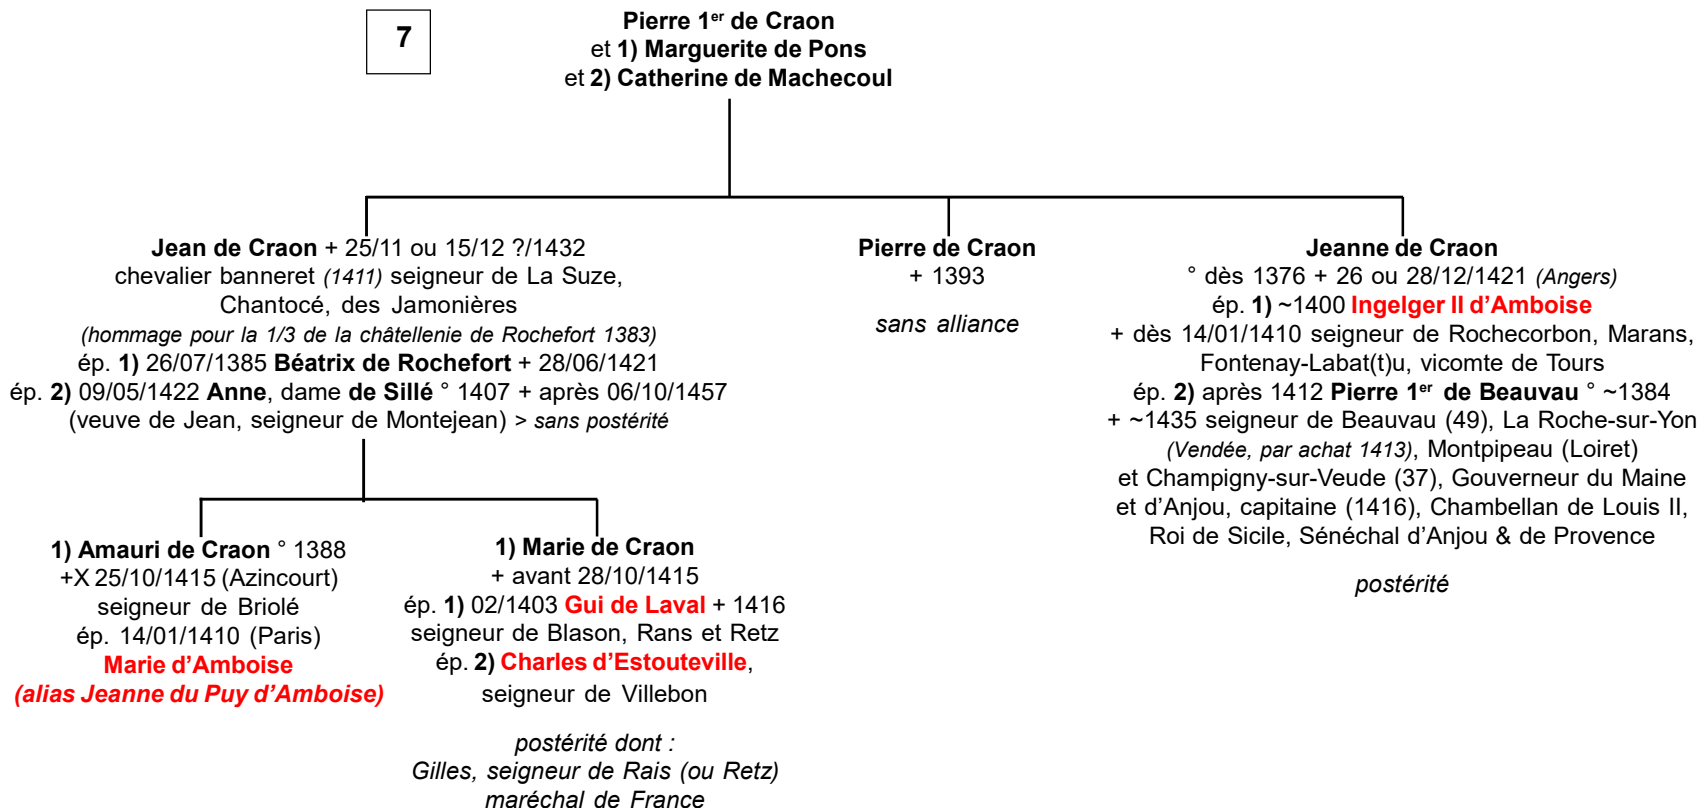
7

Pierre 1$^{er}$ de Craon
et 1) Marguerite de Pons
et 2) Catherine de Machecoul

Jean de Craon + 25/11 ou 15/12 ?/1432
chevalier banneret (1411) seigneur de La Suze, Chantocé, des Jamonières
(hommage pour la 1/3 de la châtellenie de Rochefort 1383)
ép. 1) 26/07/1385 Béatrix de Rochefort + 28/06/1421
ép. 2) 09/05/1422 Anne, dame de Sillé ° 1407 + après 06/10/1457
(veuve de Jean, seigneur de Montejean) > sans postérité

Pierre de Craon
+ 1393

sans alliance

Jeanne de Craon
° dès 1376 + 26 ou 28/12/1421 (Angers)
ép. 1) ~1400 Ingelger II d'Amboise
+ dès 14/01/1410 seigneur de Rochecorbon, Marans, Fontenay-Labat(t)u, vicomte de Tours
ép. 2) après 1412 Pierre 1$^{er}$ de Beauvau ° ~1384
+ ~1435 seigneur de Beauvau (49), La Roche-sur-Yon (Vendée, par achat 1413), Montpipeau (Loiret) et Champigny-sur-Veude (37), Gouverneur du Maine et d'Anjou, capitaine (1416), Chambellan de Louis II, Roi de Sicile, Sénéchal d'Anjou & de Provence

postérité

1) Amauri de Craon ° 1388
+X 25/10/1415 (Azincourt)
seigneur de Briolé
ép. 14/01/1410 (Paris)
Marie d'Amboise
(alias Jeanne du Puy d'Amboise)

1) Marie de Craon
+ avant 28/10/1415
ép. 1) 02/1403 Gui de Laval + 1416
seigneur de Blason, Rans et Retz
ép. 2) Charles d'Estouteville,
seigneur de Villebon

postérité dont :
Gilles, seigneur de Rais (ou Retz)
maréchal de France